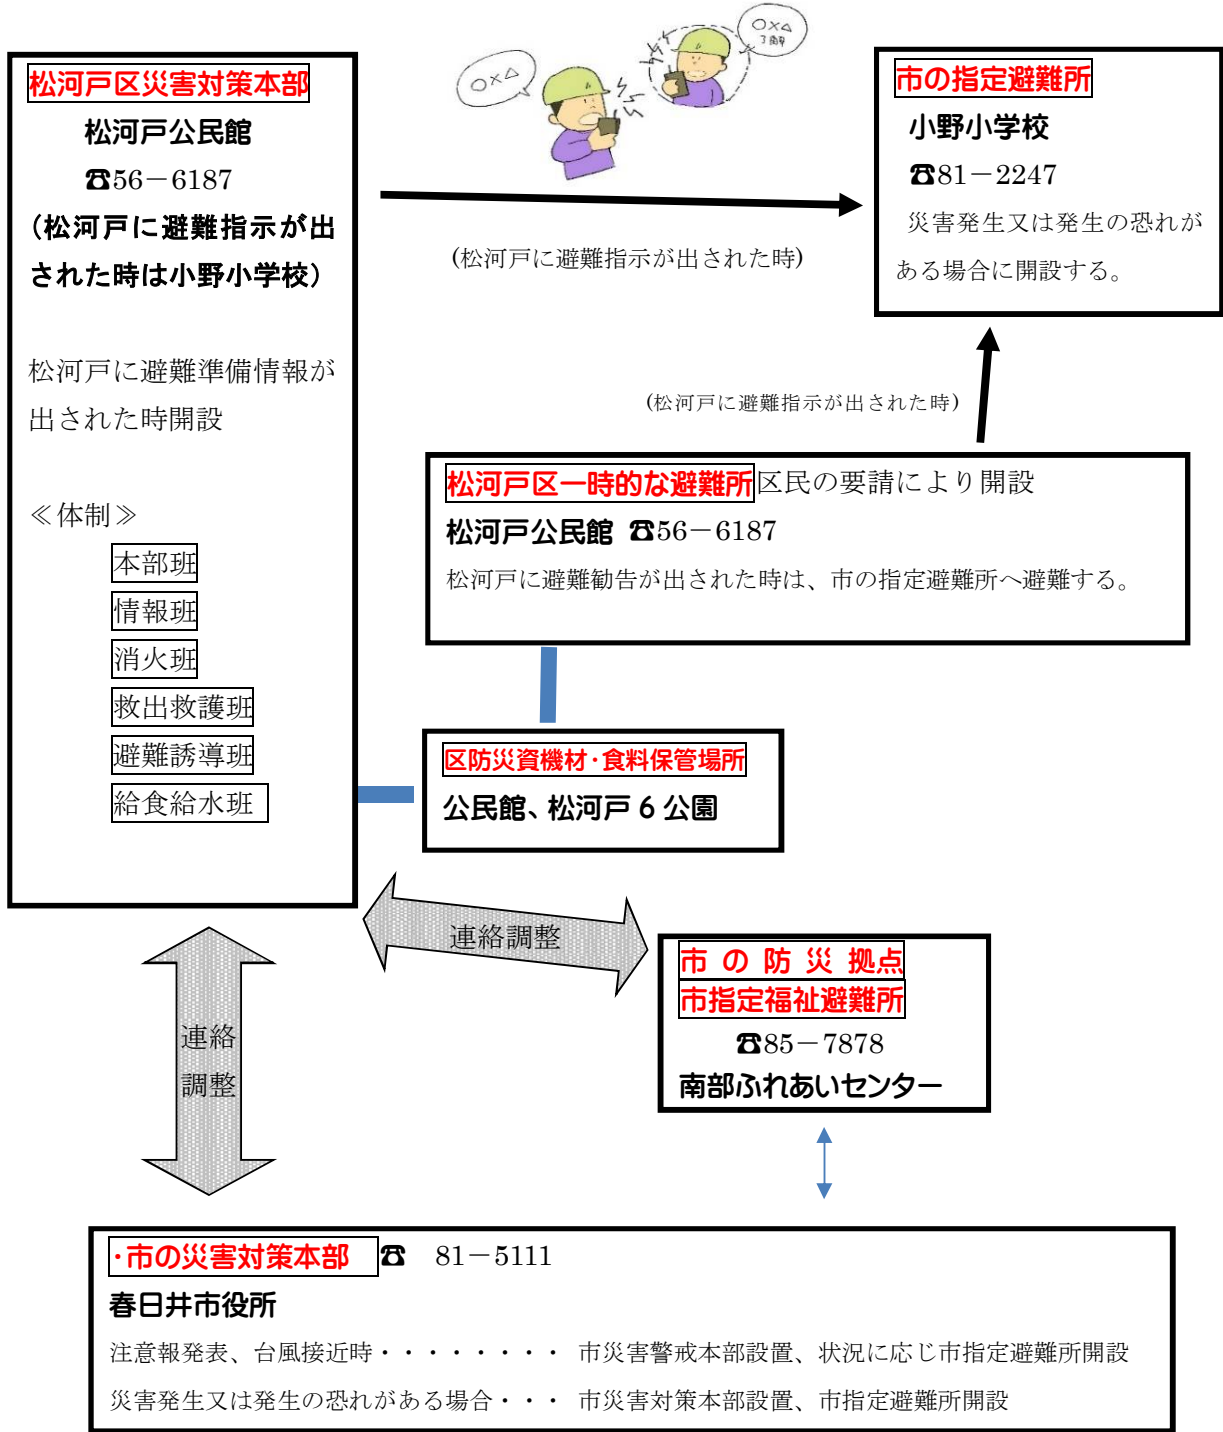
松河戸区災害対策本部
松河戸公民館
☎56－6187
（松河戸に避難指示が出された時は小野小学校）

松河戸に避難準備情報が出された時開設

≪体制≫
本部班
情報班
消火班
救出救護班
避難誘導班
給食給水班

○×△
○×△ 了解

（松河戸に避難指示が出された時）

市の指定避難所
小野小学校
☎81－2247
災害発生又は発生の恐れがある場合に開設する。

（松河戸に避難指示が出された時）

松河戸区一時的な避難所 区民の要請により開設
松河戸公民館 ☎56－6187
松河戸に避難勧告が出された時は、市の指定避難所へ避難する。

区防災資機材･食料保管場所
公民館、松河戸６公園

連絡調整

連絡調整

市の防災拠点
市指定福祉避難所
☎85－7878
南部ふれあいセンター

･市の災害対策本部 ☎ 81－5111
春日井市役所
注意報発表、台風接近時・・・・・・・・ 市災害警戒本部設置、状況に応じ市指定避難所開設
災害発生又は発生の恐れがある場合・・・ 市災害対策本部設置、市指定避難所開設